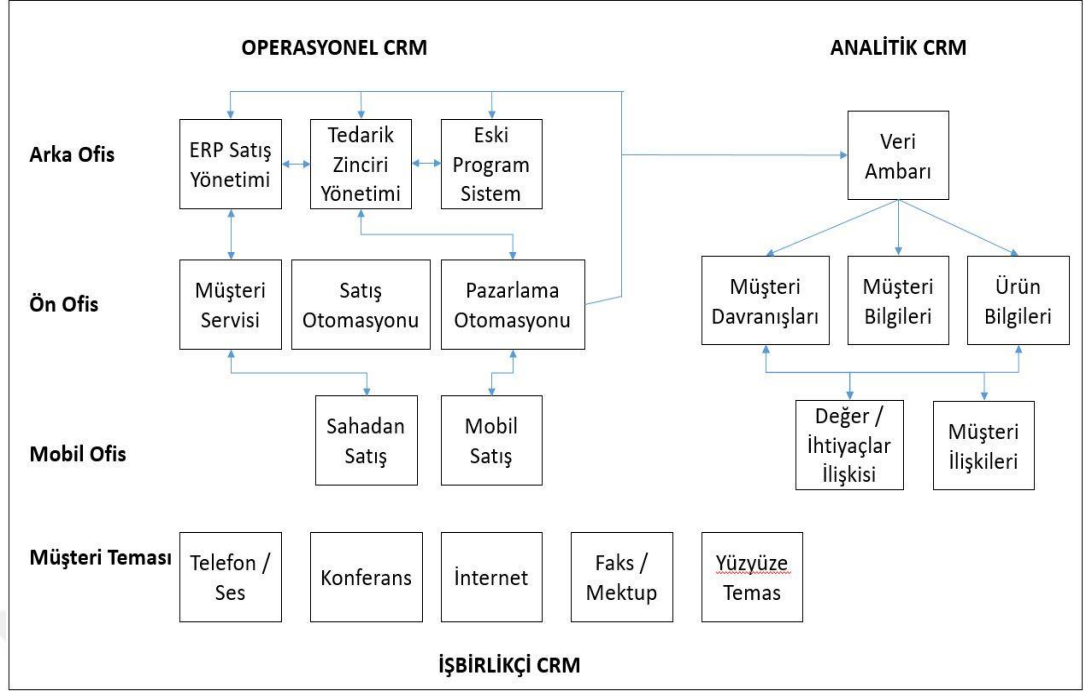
OPERASYONEL CRM

ANALİTİK CRM

Arka Ofis

ERP Satış Yönetimi

Tedarik Zinciri Yönetimi

Eski Program Sistem

Veri Ambarı

Ön Ofis

Müşteri Servisi

Satış Otomasyonu

Pazarlama Otomasyonu

Müşteri Davranışları

Müşteri Bilgileri

Ürün Bilgileri

Mobil Ofis

Sahadan Satış

Mobil Satış

Değer / İhtiyaçlar İlişkisi

Müşteri İlişkileri

Müşteri Teması

Telefon / Ses

Konferans

İnternet

Faks / Mektup

Yüzyüze Temas

İŞBİRLİKÇİ CRM